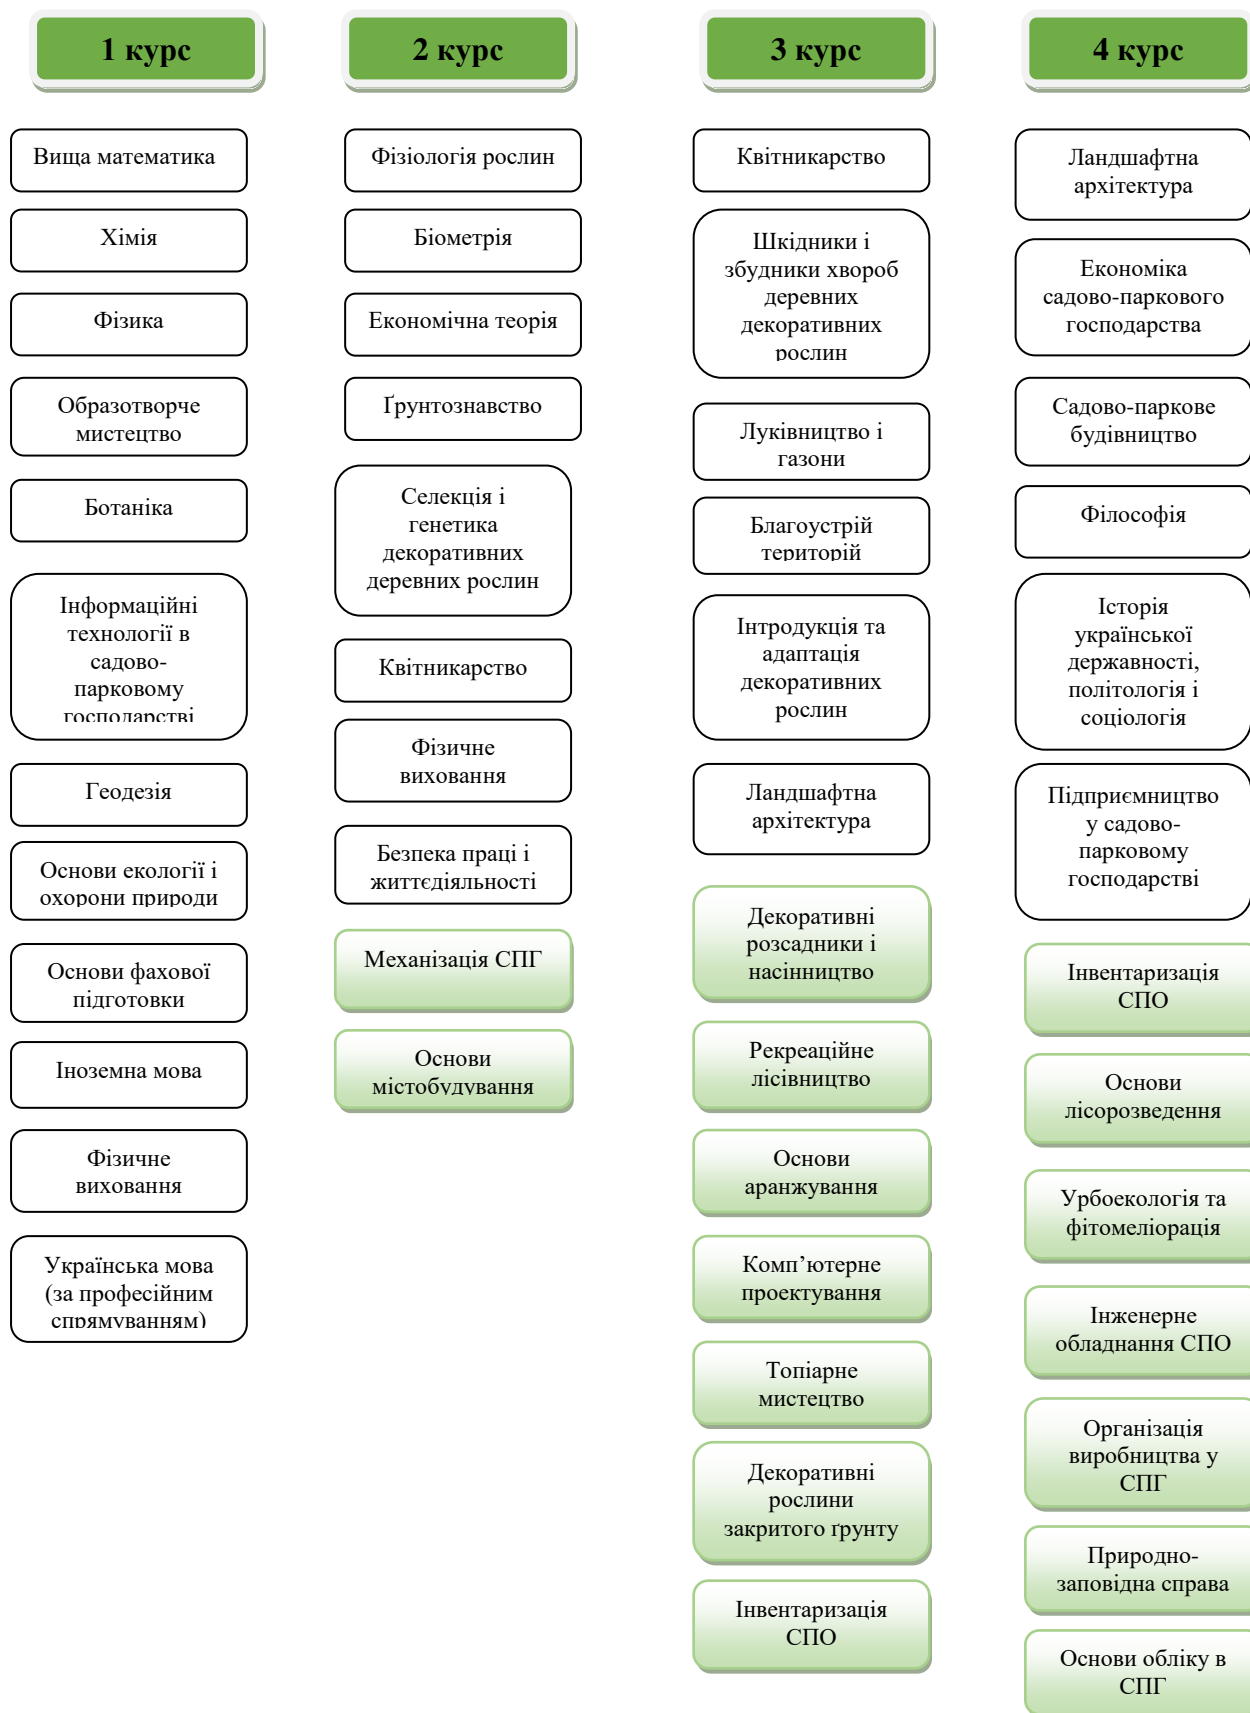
1 курс

Вища математика

Хімія

Фізика

Образотворче мистецтво

Ботаніка

Інформаційні технології в садово-парковому господарстві

Геодезія

Основи екології і охорони природи

Основи фахової підготовки

Іноземна мова

Фізичне виховання

Українська мова (за професійним спрямуванням)

2 курс

Фізіологія рослин

Біометрія

Економічна теорія

Ґрунтознавство

Селекція і генетика декоративних деревних рослин

Квітникарство

Фізичне виховання

Безпека праці і життєдіяльності

Механізація СПГ

Основи містобудування

3 курс

Квітникарство

Шкідники і збудники хвороб деревних декоративних рослин

Луківництво і газони

Благоустрій територій

Інтродукція та адаптація декоративних рослин

Ландшафтна архітектура

Декоративні розсадники і насінництво

Рекреаційне лісівництво

Основи аранжування

Комп’ютерне проектування

Топіарне мистецтво

Декоративні рослини закритого ґрунту

Інвентаризація СПО

4 курс

Ландшафтна архітектура

Економіка садово-паркового господарства

Садово-паркове будівництво

Філософія

Історія української державності, політологія і соціологія

Підприємництво у садово-парковому господарстві

Інвентаризація СПО

Основи лісорозведення

Урбоекологія та фітомеліорація

Інженерне обладнання СПО

Організація виробництва у СПГ

Природно-заповідна справа

Основи обліку в СПГ